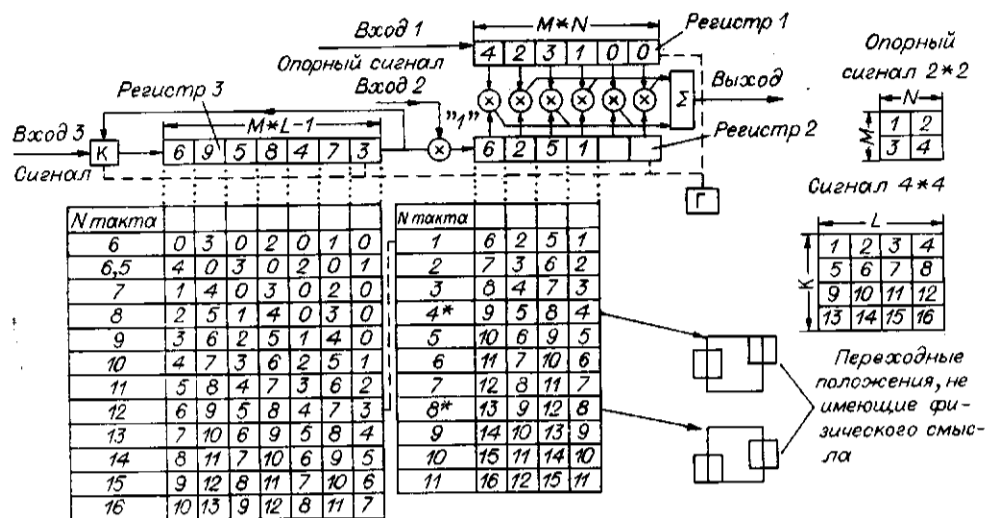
Вход 1

M*N

Регистр 1

Опорный сигнал

| 4 | 2 | 3 | 1 | 0 | 0 |
|---|---|---|---|---|---|

Вход 2

"1"

Σ

Выход

Регистр 3

Вход 3

K

M*L-1

| 6 | 9 | 5 | 8 | 4 | 7 | 3 |
|---|---|---|---|---|---|---|

Сигнал

| 6 | 2 | 5 | 1 | | |
|---|---|---|---|---|---|

Регистр 2

Г

Опорный сигнал 2*2

N

M

| 1 | 2 |
|---|---|
| 3 | 4 |

Сигнал 4*4

L

K

| 1 | 2 | 3 | 4 |
|---|---|---|---|
| 5 | 6 | 7 | 8 |
| 9 | 10 | 11 | 12 |
| 13 | 14 | 15 | 16 |

| N такта | | | | | | | |
|---|---|---|---|---|---|---|---|
| 6 | 0 | 3 | 0 | 2 | 0 | 1 | 0 |
| 6,5 | 4 | 0 | 3 | 0 | 2 | 0 | 1 |
| 7 | 1 | 4 | 0 | 3 | 0 | 2 | 0 |
| 8 | 2 | 5 | 1 | 4 | 0 | 3 | 0 |
| 9 | 3 | 6 | 2 | 5 | 1 | 4 | 0 |
| 10 | 4 | 7 | 3 | 6 | 2 | 5 | 1 |
| 11 | 5 | 8 | 4 | 7 | 3 | 6 | 2 |
| 12 | 6 | 9 | 5 | 8 | 4 | 7 | 3 |
| 13 | 7 | 10 | 6 | 9 | 5 | 8 | 4 |
| 14 | 8 | 11 | 7 | 10 | 6 | 9 | 5 |
| 15 | 9 | 12 | 8 | 11 | 7 | 10 | 6 |
| 16 | 10 | 13 | 9 | 12 | 8 | 11 | 7 |

| N такта | | | | |
|---|---|---|---|---|
| 1 | 6 | 2 | 5 | 1 |
| 2 | 7 | 3 | 6 | 2 |
| 3 | 8 | 4 | 7 | 3 |
| 4* | 9 | 5 | 8 | 4 |
| 5 | 10 | 6 | 9 | 5 |
| 6 | 11 | 7 | 10 | 6 |
| 7 | 12 | 8 | 11 | 7 |
| 8* | 13 | 9 | 12 | 8 |
| 9 | 14 | 10 | 13 | 9 |
| 10 | 15 | 11 | 14 | 10 |
| 11 | 16 | 12 | 15 | 11 |

Переходные положения, не имеющие физического смысла